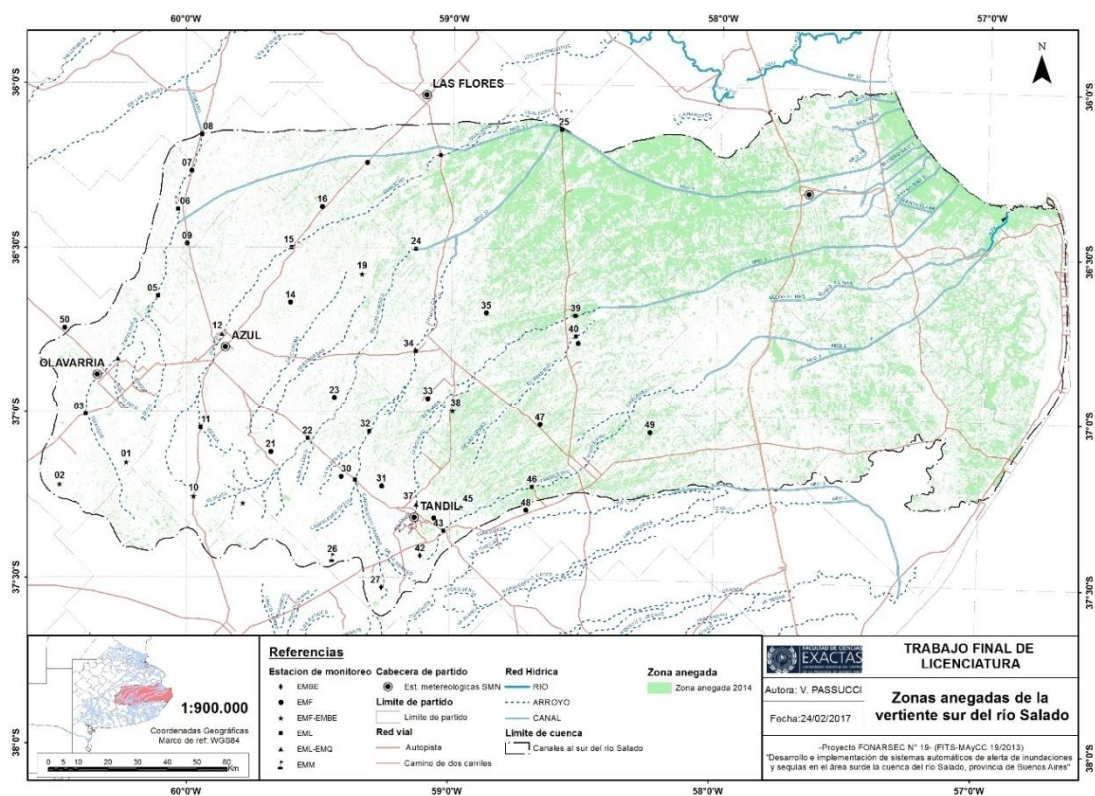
60°0'W 59°0'W 58°0'W 57°0'W

36°0'S 36°30'S 37°0'S 37°30'S 38°0'S

N

LAS FLORES

08 07 06 09 05 50 12 AZUL OLAVARRIA 03 02 01 10 11 14 15 16 19 21 22 23 24 25 26 27 30 31 32 33 34 35 37 38 39 40 42 43 45 46 47 48 49

TANDIL

1:900.000

Coordenadas Geográficas
Marco de ref: WGS84

0 5 10 20 30 40 50 60 70 80 Km

Referencias

Estacion de monitoreo
EMBE
EMF
EMF-EMBE
EML
EML-EMQ
EMM

Cabecera de partido
Est. metereologicas SMN

Limite de partido
Limite de partido

Red vial
Autopista
Camino de dos carriles

Red Hidrica
RIO
ARROYO
CANAL

Limite de cuenca
Canales al sur del rio Salado

Zona anegada
Zona anegada 2014

FACULTAD DE CIENCIAS EXACTAS

TRABAJO FINAL DE LICENCIATURA

Autora: V. PASSUCCI

Fecha:24/02/2017

Zonas anegadas de la vertiente sur del río Salado

-Proyecto FONARSEC N° 19- (FITS-MAyCC 19/2013)
"Desarrollo e implementación de sistemas automáticos de alerta de inundaciones y sequías en el área surde la cuenca del rio Salado, provincia de Buenos Aires"